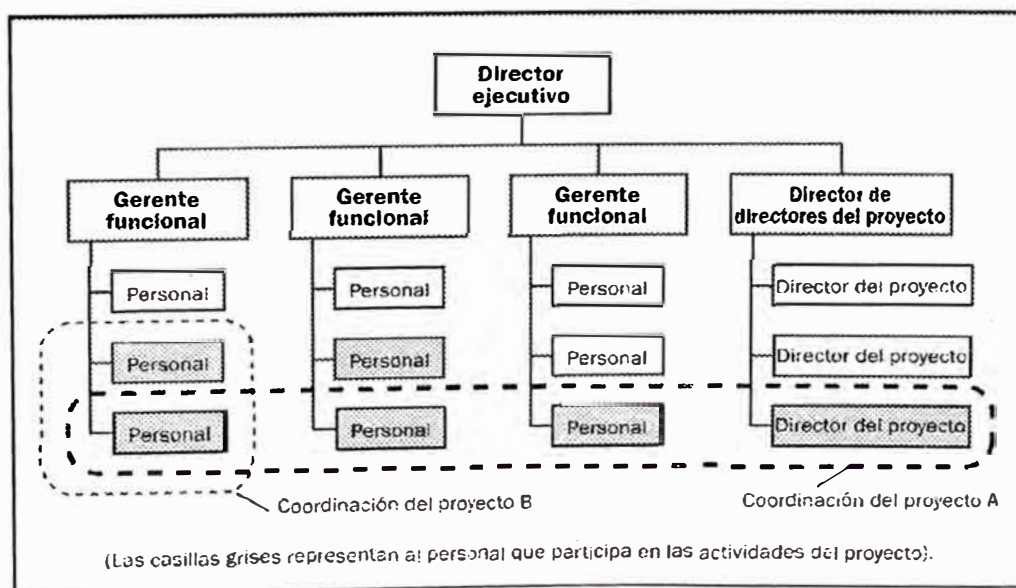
Director ejecutivo

Gerente funcional

Gerente funcional

Gerente funcional

Director de directores del proyecto

Personal

Personal

Personal

Personal

Personal

Personal

Personal

Personal

Personal

Director del proyecto

Director del proyecto

Director del proyecto

Coordinación del proyecto B

Coordinación del proyecto A

(Las casillas grises representan al personal que participa en las actividades del proyecto).